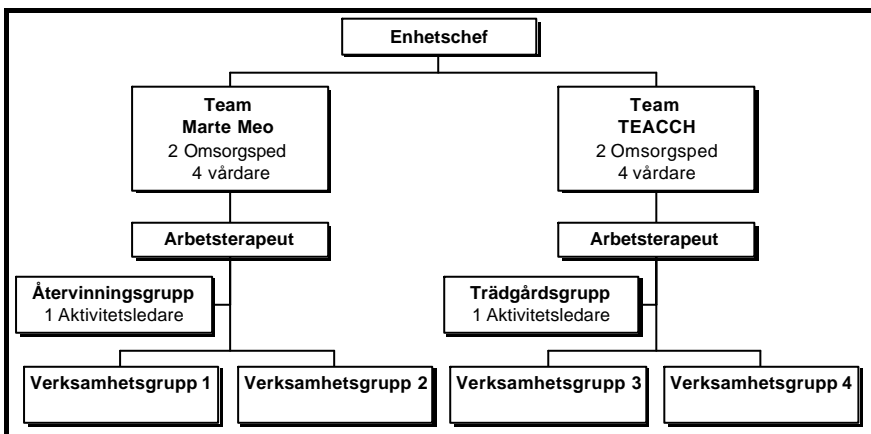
Enhetschef

Team
Marte Meo
2 Omsorgsped
4 vårdare

Arbetsterapeut

Återvinningsgrupp
1 Aktivitetsledare

Verksamhetsgrupp 1

Verksamhetsgrupp 2

Team
TEACCH
2 Omsorgsped
4 vårdare

Arbetsterapeut

Trädgårdsgrupp
1 Aktivitetsledare

Verksamhetsgrupp 3

Verksamhetsgrupp 4